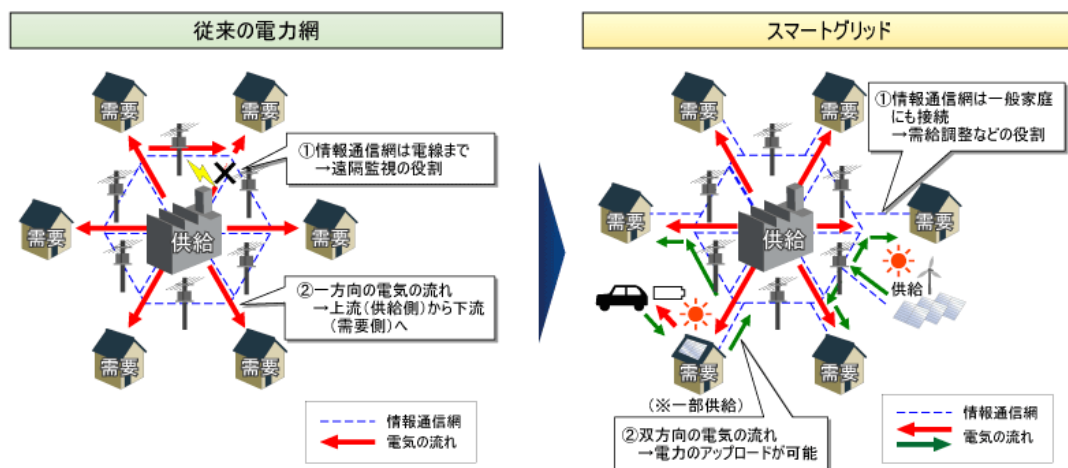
従来の電力網

需要
需要
需要
需要
需要
需要
供給

①情報通信網は電線まで
→遠隔監視の役割

②一方向の電気の流れ
→上流（供給側）から下流（需要側）へ

情報通信網
電気の流れ

スマートグリッド

需要
需要
需要
需要
需要
需要
供給
供給

①情報通信網は一般家庭にも接続
→需給調整などの役割

（※一部供給）

②双方向の電気の流れ
→電力のアップロードが可能

情報通信網
電気の流れ